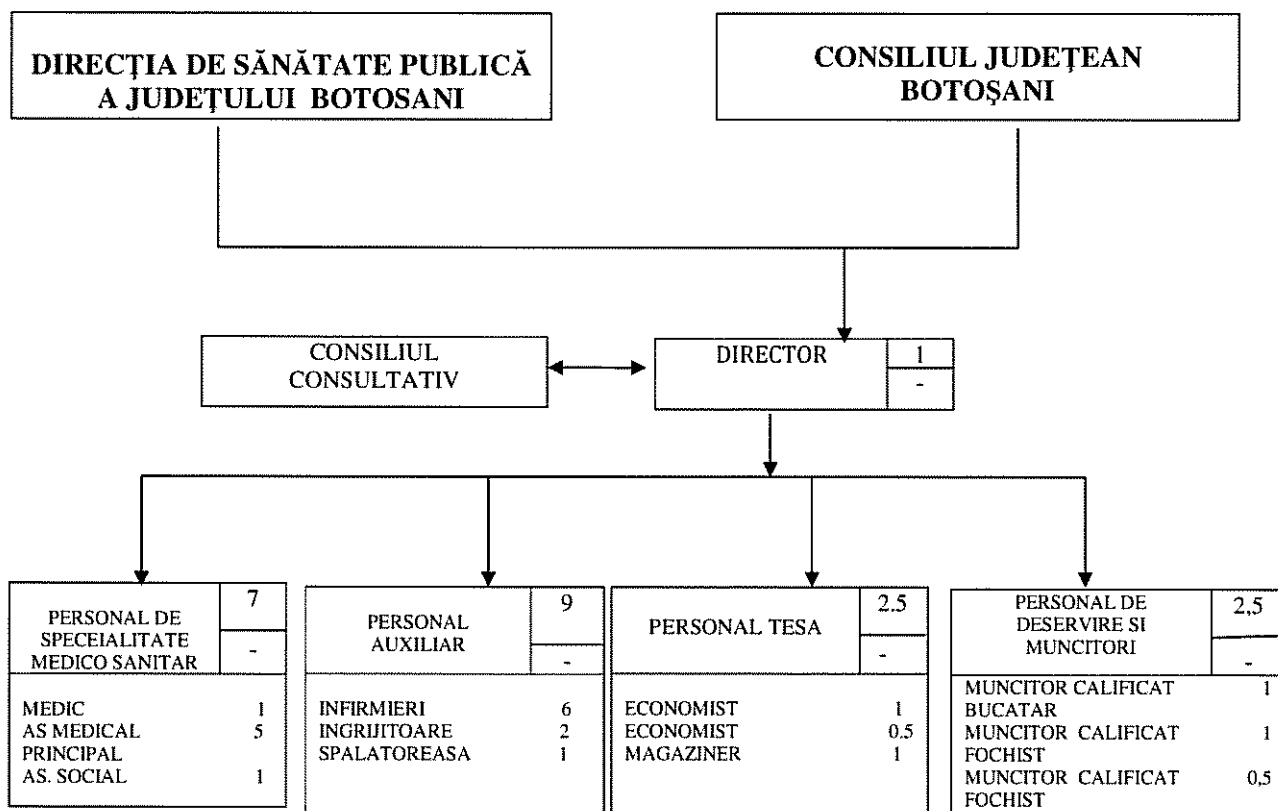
DIRECŢIA DE SĂNĂTATE PUBLICĂ A JUDEŢULUI BOTOSANI

CONSILIUL JUDEŢEAN BOTOŞANI

CONSILIUL CONSULTATIV

DIRECTOR 1 -

PERSONAL DE SPECEIALITATE MEDICO SANITAR 7 -

MEDIC 1
AS MEDICAL PRINCIPAL 5
AS. SOCIAL 1

PERSONAL AUXILIAR 9 -

INFIRMIERI 6
INGRIJITOARE 2
SPALATOREASA 1

PERSONAL TESA 2.5 -

ECONOMIST 1
ECONOMIST 0.5
MAGAZINER 1

PERSONAL DE DESERVIRE SI MUNCITORI 2,5 -

MUNCITOR CALIFICAT BUCATAR 1
MUNCITOR CALIFICAT FOCHIST 1
MUNCITOR CALIFICAT FOCHIST 0,5